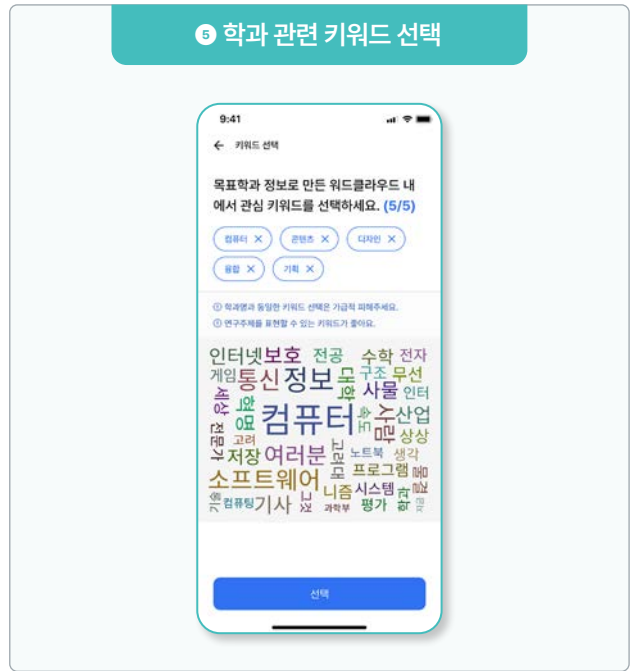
5 학과 관련 키워드 선택

9:41

← 키워드 선택

목표학과 정보로 만든 워드클라우드 내에서 관심 키워드를 선택하세요. (5/5)

컴퓨터 ✕ 콘텐츠 ✕ 디자인 ✕ 융합 ✕ 기획 ✕

ⓘ 학과명과 동일한 키워드 선택은 가급적 피해주세요.
ⓘ 연구주제를 표현할 수 있는 키워드가 좋아요.

인터넷 보호 전공 수학 전자 게임 통신 정보 모바 구조 무선 세상 사물 인터 활용 컴퓨터 수산업 전문가 고려 상상 저장 여러분 노트북 생각 소프트웨어 프로그램 니즘 시스템 기술 컴퓨팅 기사 과학부 평가

선택